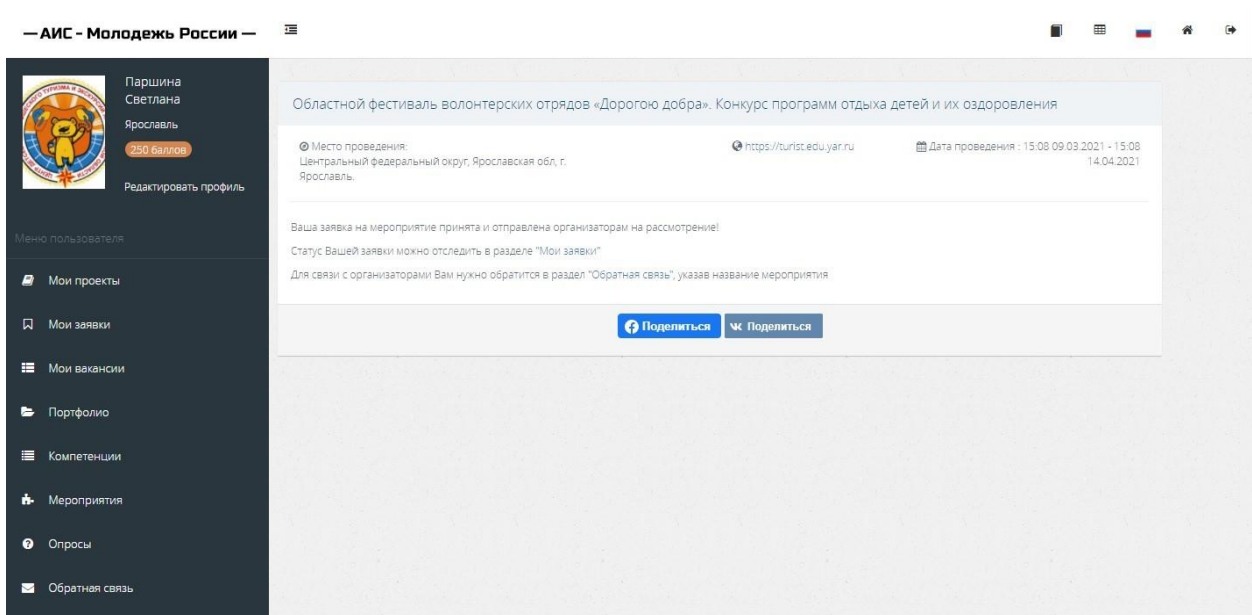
— АИС - Молодежь России —

Паршина Светлана

Ярославль

250 баллов

Редактировать профиль

Меню пользователя

Мои проекты

Мои заявки

Мои вакансии

Портфолио

Компетенции

Мероприятия

Опросы

Обратная связь

Областной фестиваль волонтерских отрядов «Дорогою добра». Конкурс программ отдыха детей и их оздоровления

Место проведения: Центральный федеральный округ, Ярославская обл, г. Ярославль.

https://turist.edu.yar.ru

Дата проведения : 15:08 09.03.2021 - 15:08 14.04.2021

Ваша заявка на мероприятие принята и отправлена организаторам на рассмотрение!

Статус Вашей заявки можно отследить в разделе "Мои заявки"

Для связи с организаторами Вам нужно обратится в раздел "Обратная связь", указав название мероприятия

Поделиться

Поделиться